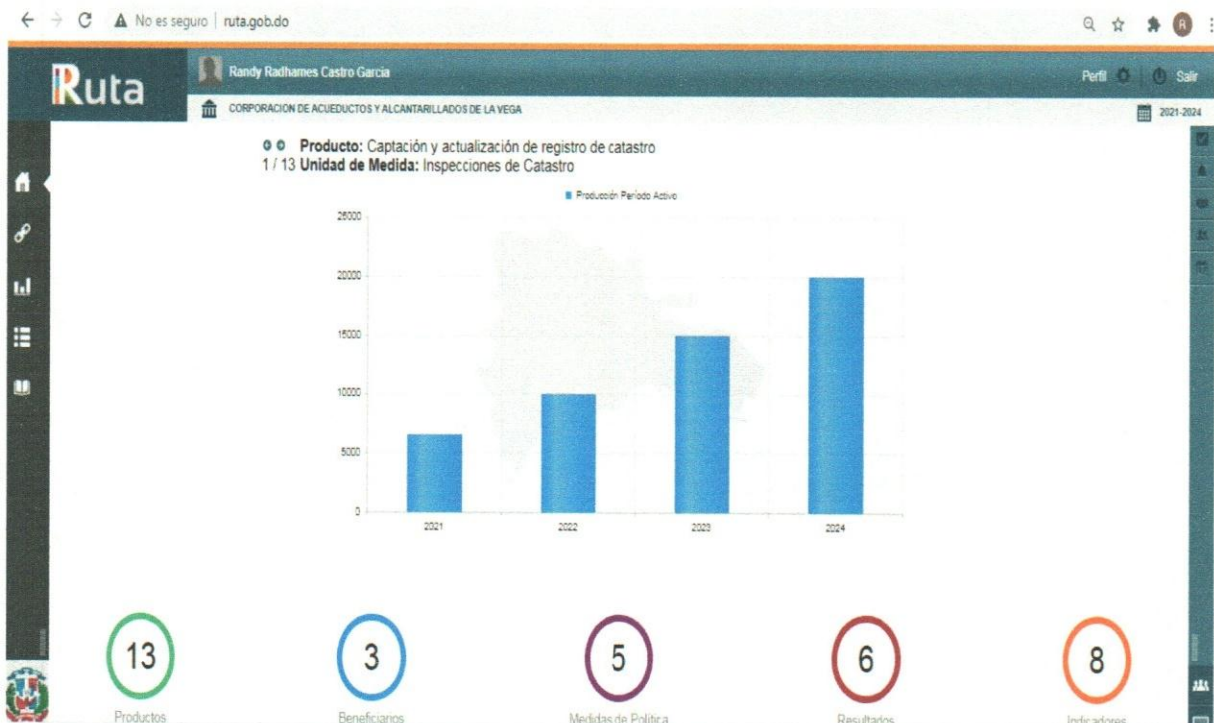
No es seguro | ruta.gob.do

Ruta

Randy Radhames Castro Garcia

Perfil Salir

CORPORACION DE ACUEDUCTOS Y ALCANTARILLADOS DE LA VEGA

2021-2024

Producto: Captación y actualización de registro de catastro
1 / 13 Unidad de Medida: Inspecciones de Catastro

Producción Período Activo

25000
20000
15000
10000
5000
0

2021
2022
2023
2024

13
Productos

3
Beneficiarios

5
Medidas de Política

6
Resultados

8
Indicadores